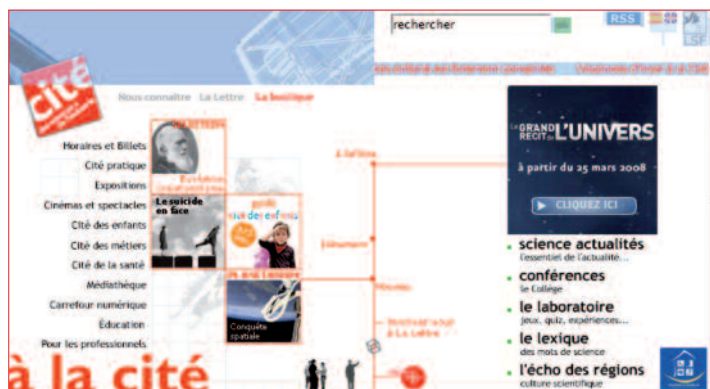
rechercher
RSS
cité
Nous connaître La Lettre La boutique
Horaires et Billets
Cité pratique
Expositions
Cinémas et spectacles
Cité des enfants
Cité des métiers
Cité de la santé
Médiathèque
Carrefour numérique
Éducation
Pour les professionnels
à la cité
Le suicide en face
Conquête spatiale
à l'affiche
Événement
Nouveau
LE GRAND RÉCIT DE L'UNIVERS
à partir du 25 mars 2008
CLIQUEZ ICI
science actualités
l'essentiel de l'actualité...
conférences
le Collège
le laboratoire
jeux, quiz, expériences...
le lexique
des mots de science
l'écho des régions
culture scientifique